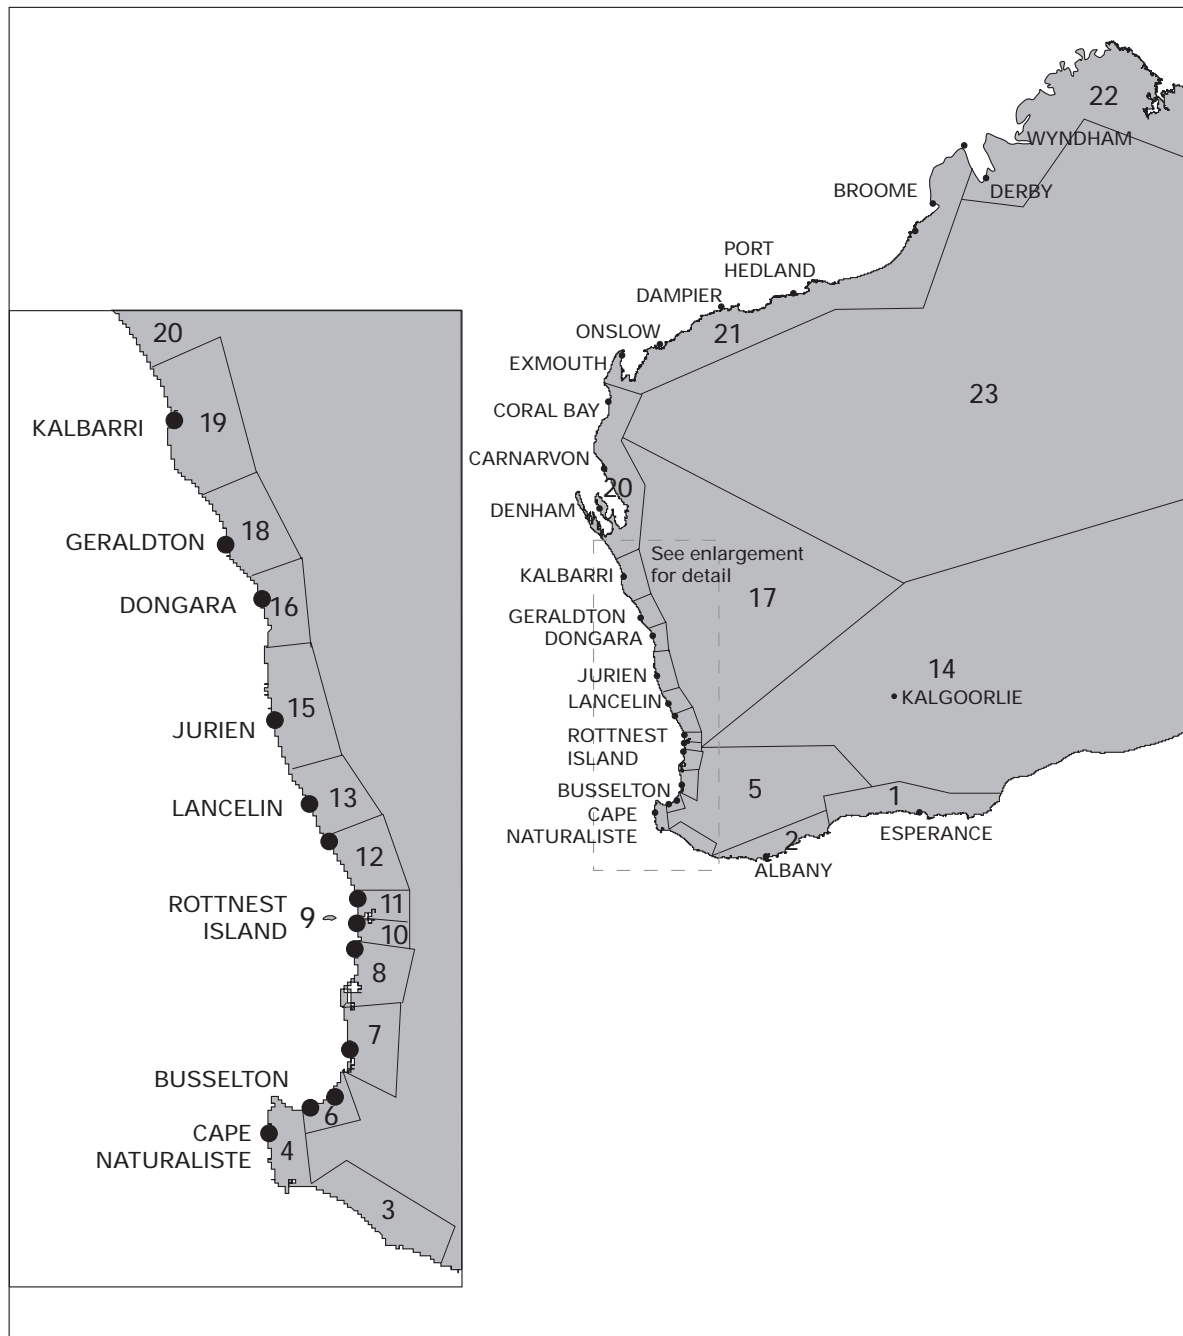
20
KALBARRI
19
GERALDTON
18
DONGARA
16
15
JURIEN
LANCELIN
13
12
ROTTNEST ISLAND
9
11
10
8
7
BUSSELTON
6
CAPE NATURALISTE
4
3

22
WYNDHAM
DERBY
BROOME
PORT HEDLAND
DAMPIER
ONSLOW
21
EXMOUTH
CORAL BAY
CARNARVON
20
DENHAM
23
See enlargement for detail
KALBARRI
17
GERALDTON
DONGARA
JURIEN
LANCELIN
14
KALGOORLIE
ROTTNEST ISLAND
BUSSELTON
CAPE NATURALISTE
5
1
2
ESPERANCE
ALBANY